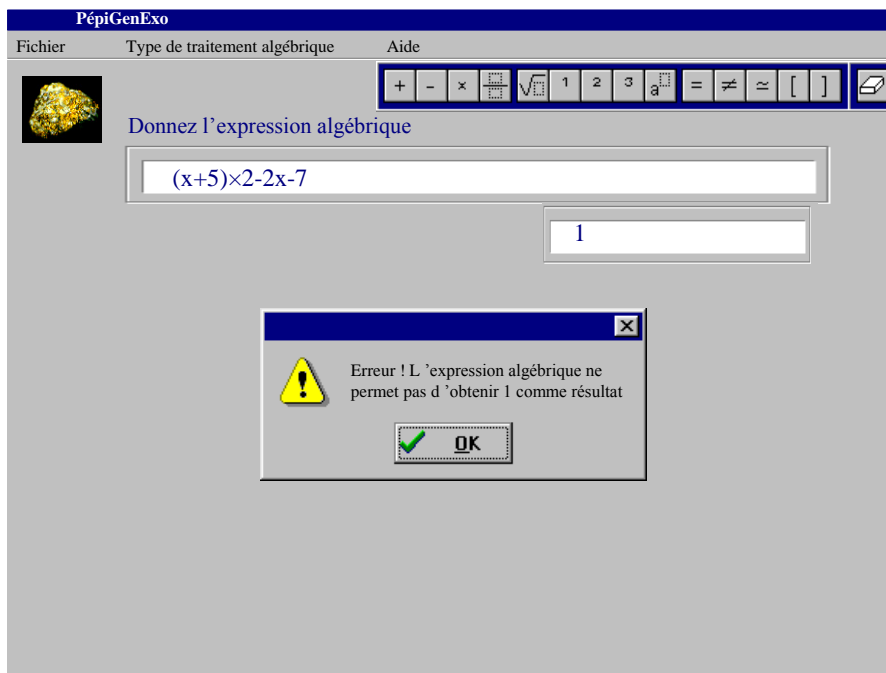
PépiGenExo

Fichier Type de traitement algébrique Aide

+ - × $\sqrt{\square}$ 1 2 3 $a^{\square}$ = ≠ ≃ [ ]

Donnez l’expression algébrique

(x+5)×2-2x-7

1

Erreur ! L ’expression algébrique ne permet pas d ’obtenir 1 comme résultat

OK